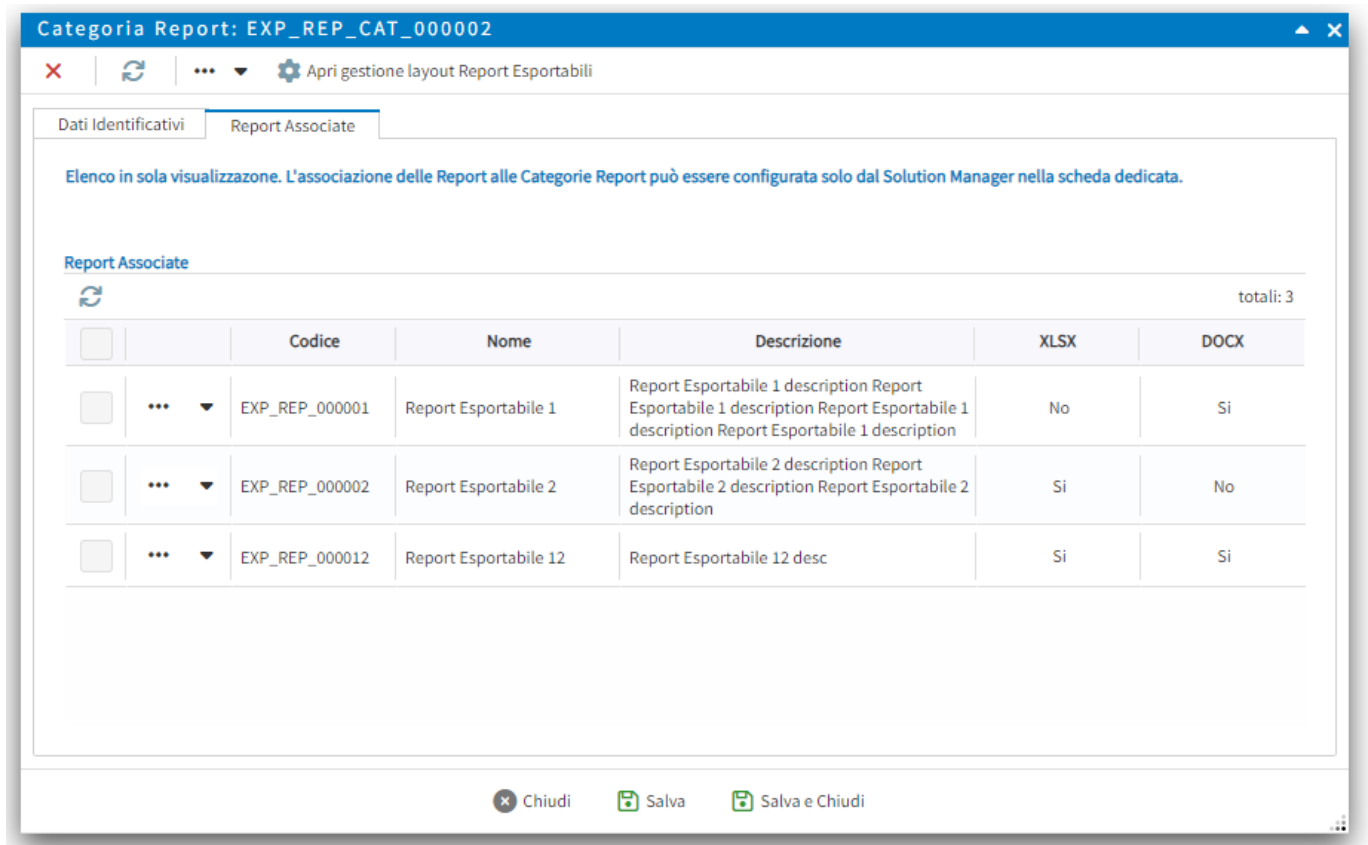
Categoria Report: EXP_REP_CAT_000002

Apri gestione layout Report Esportabili

Dati Identificativi
Report Associate

Elenco in sola visualizzazone. L'associazione delle Report alle Categorie Report può essere configurata solo dal Solution Manager nella scheda dedicata.

Report Associate

totali: 3

| | | Codice | Nome | Descrizione | XLSX | DOCX |
|---|---|---|---|---|---|---|
| | ••• | EXP_REP_000001 | Report Esportabile 1 | Report Esportabile 1 description Report Esportabile 1 description Report Esportabile 1 description Report Esportabile 1 description | No | Si |
| | ••• | EXP_REP_000002 | Report Esportabile 2 | Report Esportabile 2 description Report Esportabile 2 description Report Esportabile 2 description | Si | No |
| | ••• | EXP_REP_000012 | Report Esportabile 12 | Report Esportabile 12 desc | Si | Si |

Chiudi
Salva
Salva e Chiudi